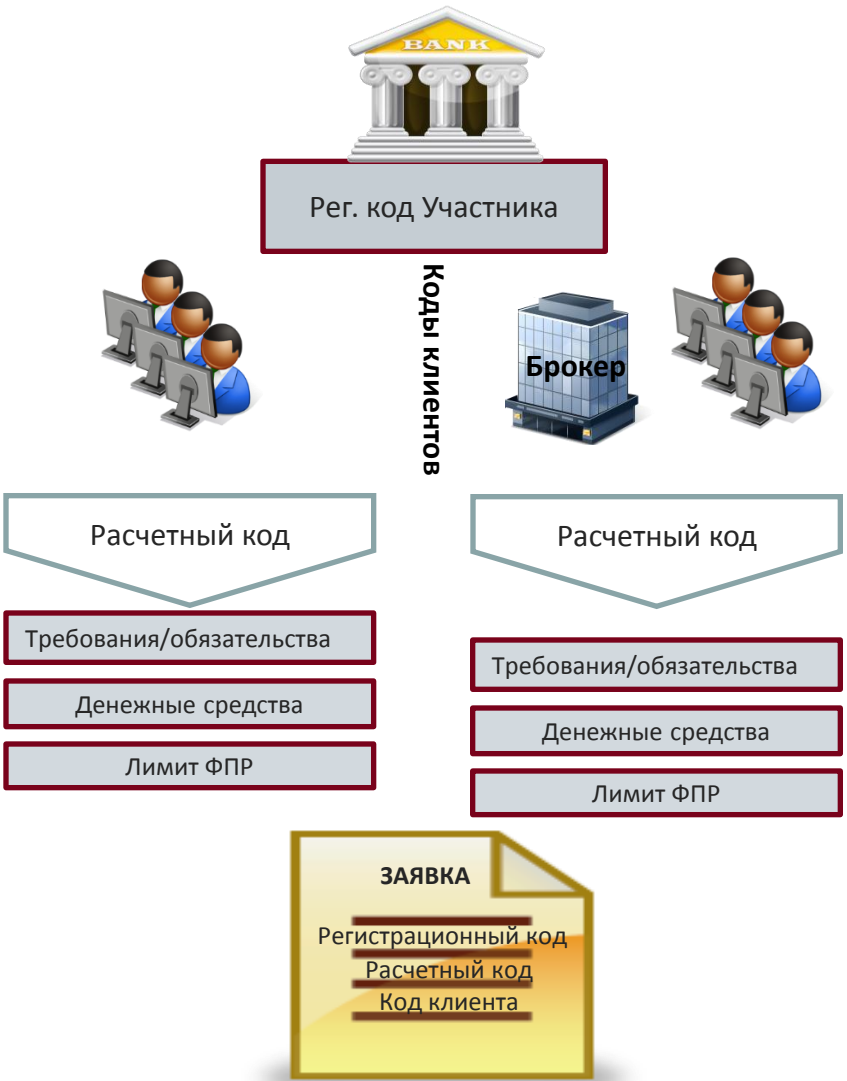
BANK

Рег. код Участника

Коды клиентов

Брокер

Расчетный код

Требования/обязательства

Денежные средства

Лимит ФПР

Расчетный код

Требования/обязательства

Денежные средства

Лимит ФПР

ЗАЯВКА

Регистрационный код

Расчетный код

Код клиента